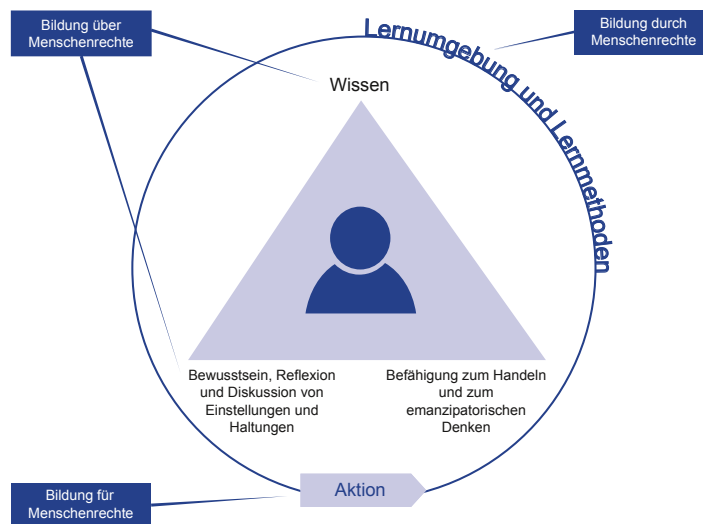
Bildung über Menschenrechte

Lernumgebung und Lernmethoden

Bildung durch Menschenrechte

Wissen

Bewusstsein, Reflexion und Diskussion von Einstellungen und Haltungen

Befähigung zum Handeln und zum emanzipatorischen Denken

Aktion

Bildung für Menschenrechte